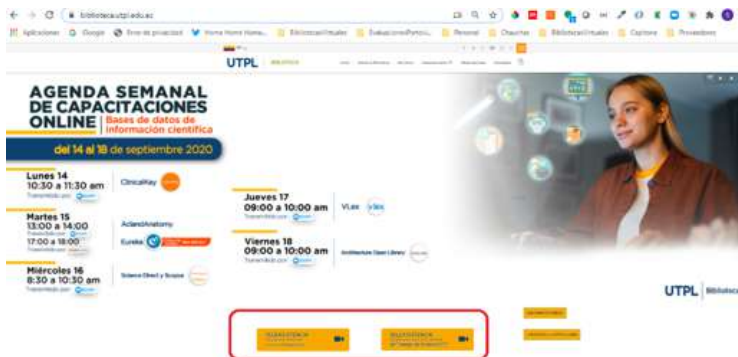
bibliotecautpl.edu.ec

Aplicaciones Google Error de privacidad Home Home Home... Bibliotecas Virtuales Evaluaciones Portafo... Personal Chauchas Bibliotecas Virtuales Capturas Proveedores

UTPL BIBLIOTECA

AGENDA SEMANAL DE CAPACITACIONES ONLINE Bases de datos de información científica

del 14 al 18 de septiembre 2020

Lunes 14
10:30 a 11:30 am
Transmitido por: Zoom
ClinicalKey

Martes 15
13:00 a 14:00
Transmitido por: Zoom
17:00 a 18:00
Transmitido por: Zoom
Acland Anatomy
Eureka

Miércoles 16
8:30 a 10:30 am
Transmitido por: Zoom
Science Direct y Scopus

Jueves 17
09:00 a 10:00 am
Transmitido por: Zoom
VLex

Viernes 18
09:00 a 10:00 am
Transmitido por: Zoom
Architecture Open Library

UTPL Biblioteca

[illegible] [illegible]